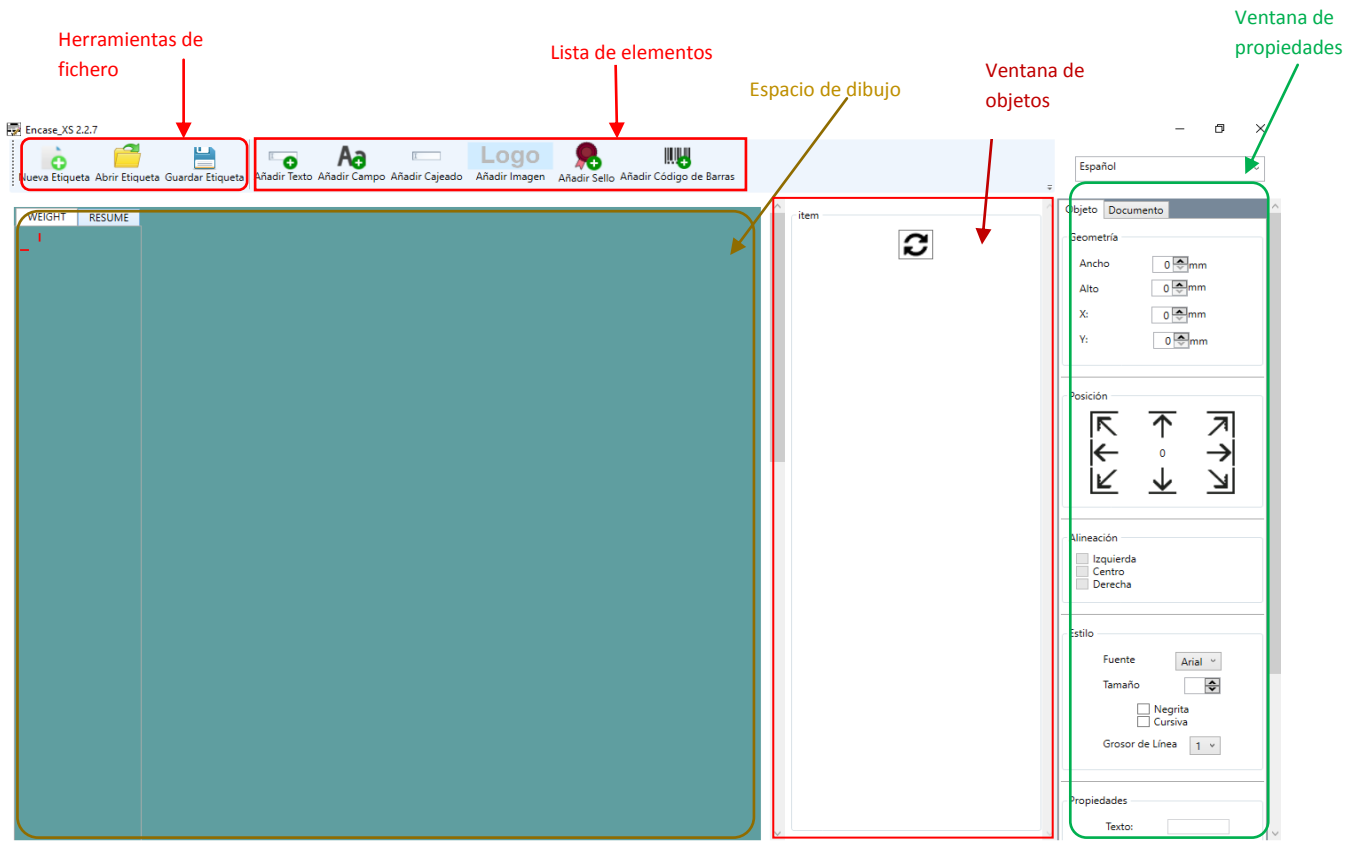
Herramientas de fichero

Lista de elementos

Espacio de dibujo

Ventana de objetos

Ventana de propiedades

Encase_XS 2.2.7

Nueva Etiqueta Abrir Etiqueta Guardar Etiqueta

Añadir Texto Añadir Campo Añadir Cajeado Logo Añadir Imagen Añadir Sello Añadir Código de Barras

Español

WEIGHT RESUME

item

Objeto Documento

Geometría

Ancho 0 mm
Alto 0 mm
X: 0 mm
Y: 0 mm

Posición

0

Alineación

Izquierda
Centro
Derecha

Estilo

Fuente Arial
Tamaño
Negrita
Cursiva
Grosor de Línea 1

Propiedades

Texto: